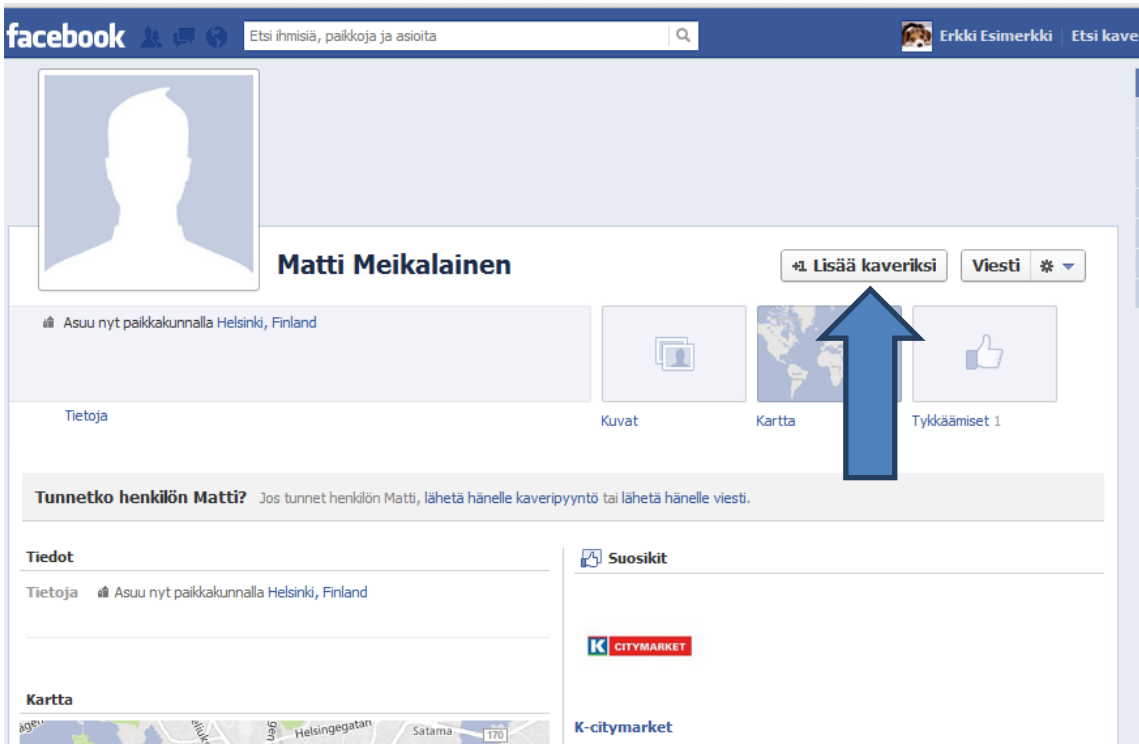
facebook
Etsi ihmisiä, paikkoja ja asioita
Erkki Esimerkki | Etsi kave

Matti Meikalainen
+1 Lisää kaveriksi
Viesti

Asuu nyt paikkakunnalla Helsinki, Finland

Tietoja
Kuvat
Kartta
Tykkäämiset 1

Tunnetko henkilön Matti? Jos tunnet henkilön Matti, lähetä hänelle kaveripyyntö tai lähetä hänelle viesti.

Tiedot
Tietoja Asuu nyt paikkakunnalla Helsinki, Finland

Suosikit
K CITYMARKET
K-citymarket

Kartta
Helsingegatan
Satama
170